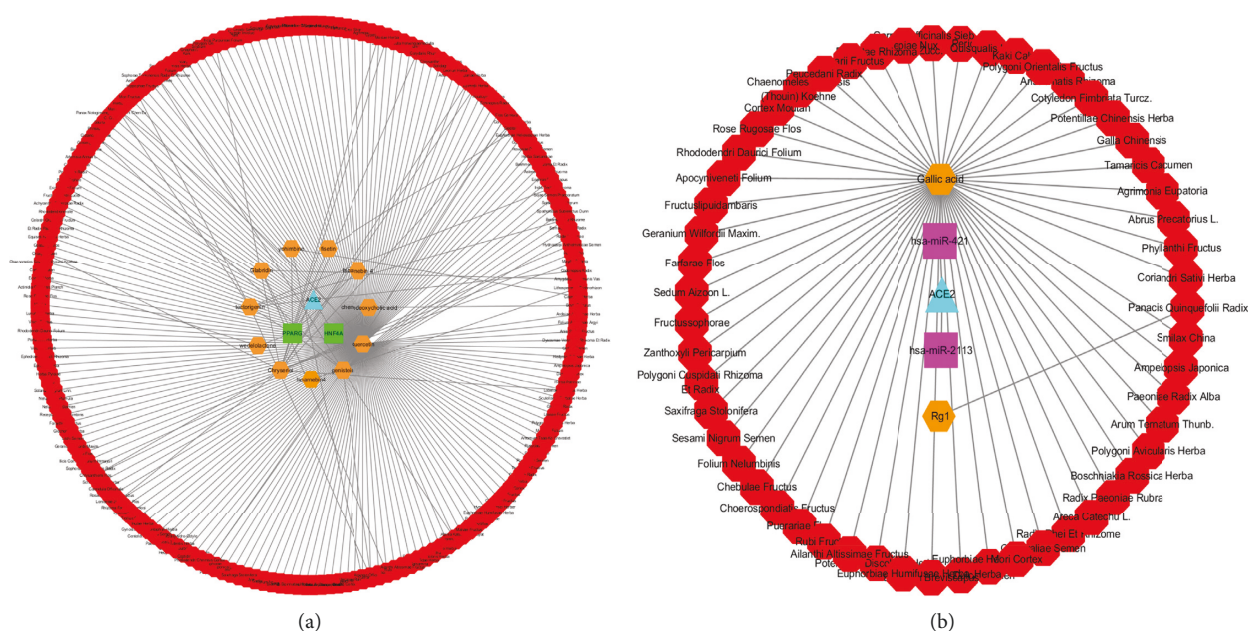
Baicalin
Glabridin
Kaempferol
ACE2
chenodeoxycholic acid
PPARG
HNF4A
wedelolactone
Chrysanthe
genistein
(a)

Gallic acid
hsa-miR-421
ACE2
hsa-miR-2113
Rg1
Peucedani Radix
Chaenomeles (Thouin) Koehne
Cortex Moutan
Rose Rugosae Flos
Rhododendri Daurici Folium
Apocyniveneti Folium
Fructusliquidambaris
Geranium Wilfordii Maxim.
Farfarae Flos
Sedum Aizoon L.
Fructussophorae
Zanthoxyli Pericarpium
Polygoni Cuspidati Rhizoma Et Radix
Saxifraga Stolonifera
Sesami Nigrum Semen
Folium Nelumbinis
Chebulae Fructus
Choerospondiatis Fructus
Puerariae
Rubi Fruc
Ailanthi Altissimae Fructus
Euphorbiae Humifusae Herba
Euphorbiae Hebei Cortex
Raki Cal
Quisqualis
Polygoni Orientalis Fructus
Cotyledon Fimbriata Turcz.
Potentillae Chinensis Herba
Galla Chinensis
Tamaricis Cacumen
Agrimonia Eupatoria
Abrus Precatorius L.
Phyllanthi Fructus
Coriandri Sativi Herba
Panacis Quinquefolii Radix
Smilax China
Ampelopsis Japonica
Paeoniae Radix Alba
Arum Ternatum Thunb.
Polygoni Avicularis Herba
Boschniakia Rossica Herba
Radix Paeoniae Rubra
Areca Catechu L.
Rhizome
Semen
(b)